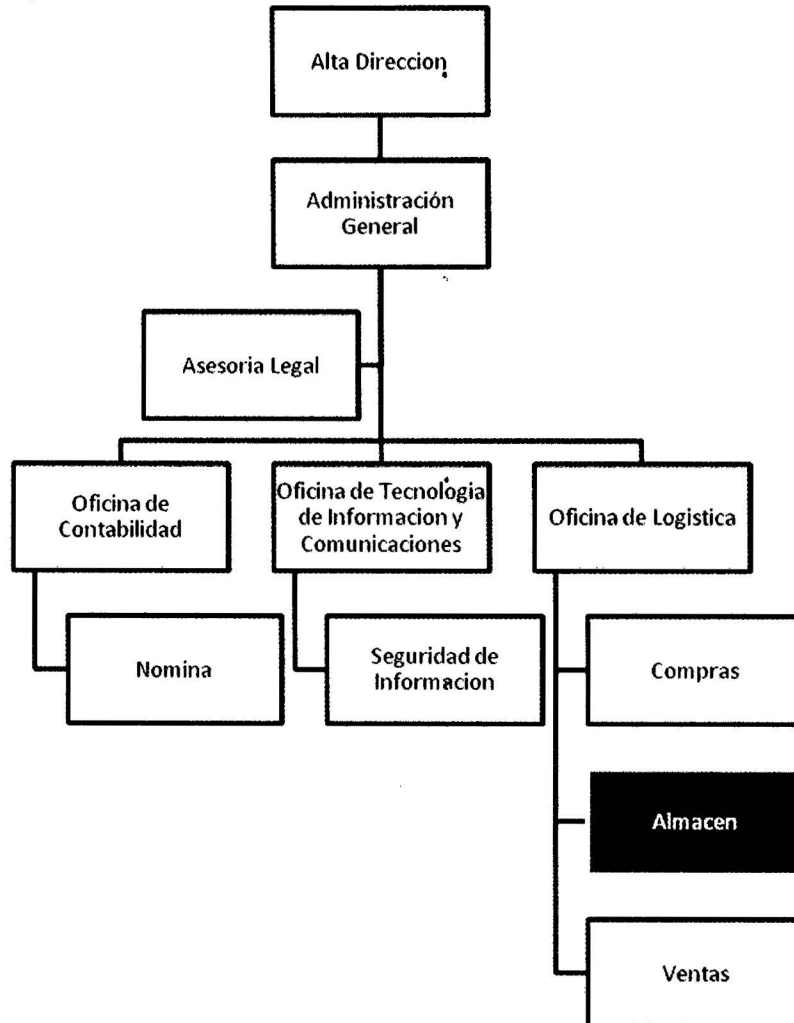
Alta Direccion

Administración General

Asesoria Legal

Oficina de Contabilidad

Oficina de Tecnologia de Informacion y Comunicaciones

Oficina de Logistica

Nomina

Seguridad de Informacion

Compras

Almacen

Ventas